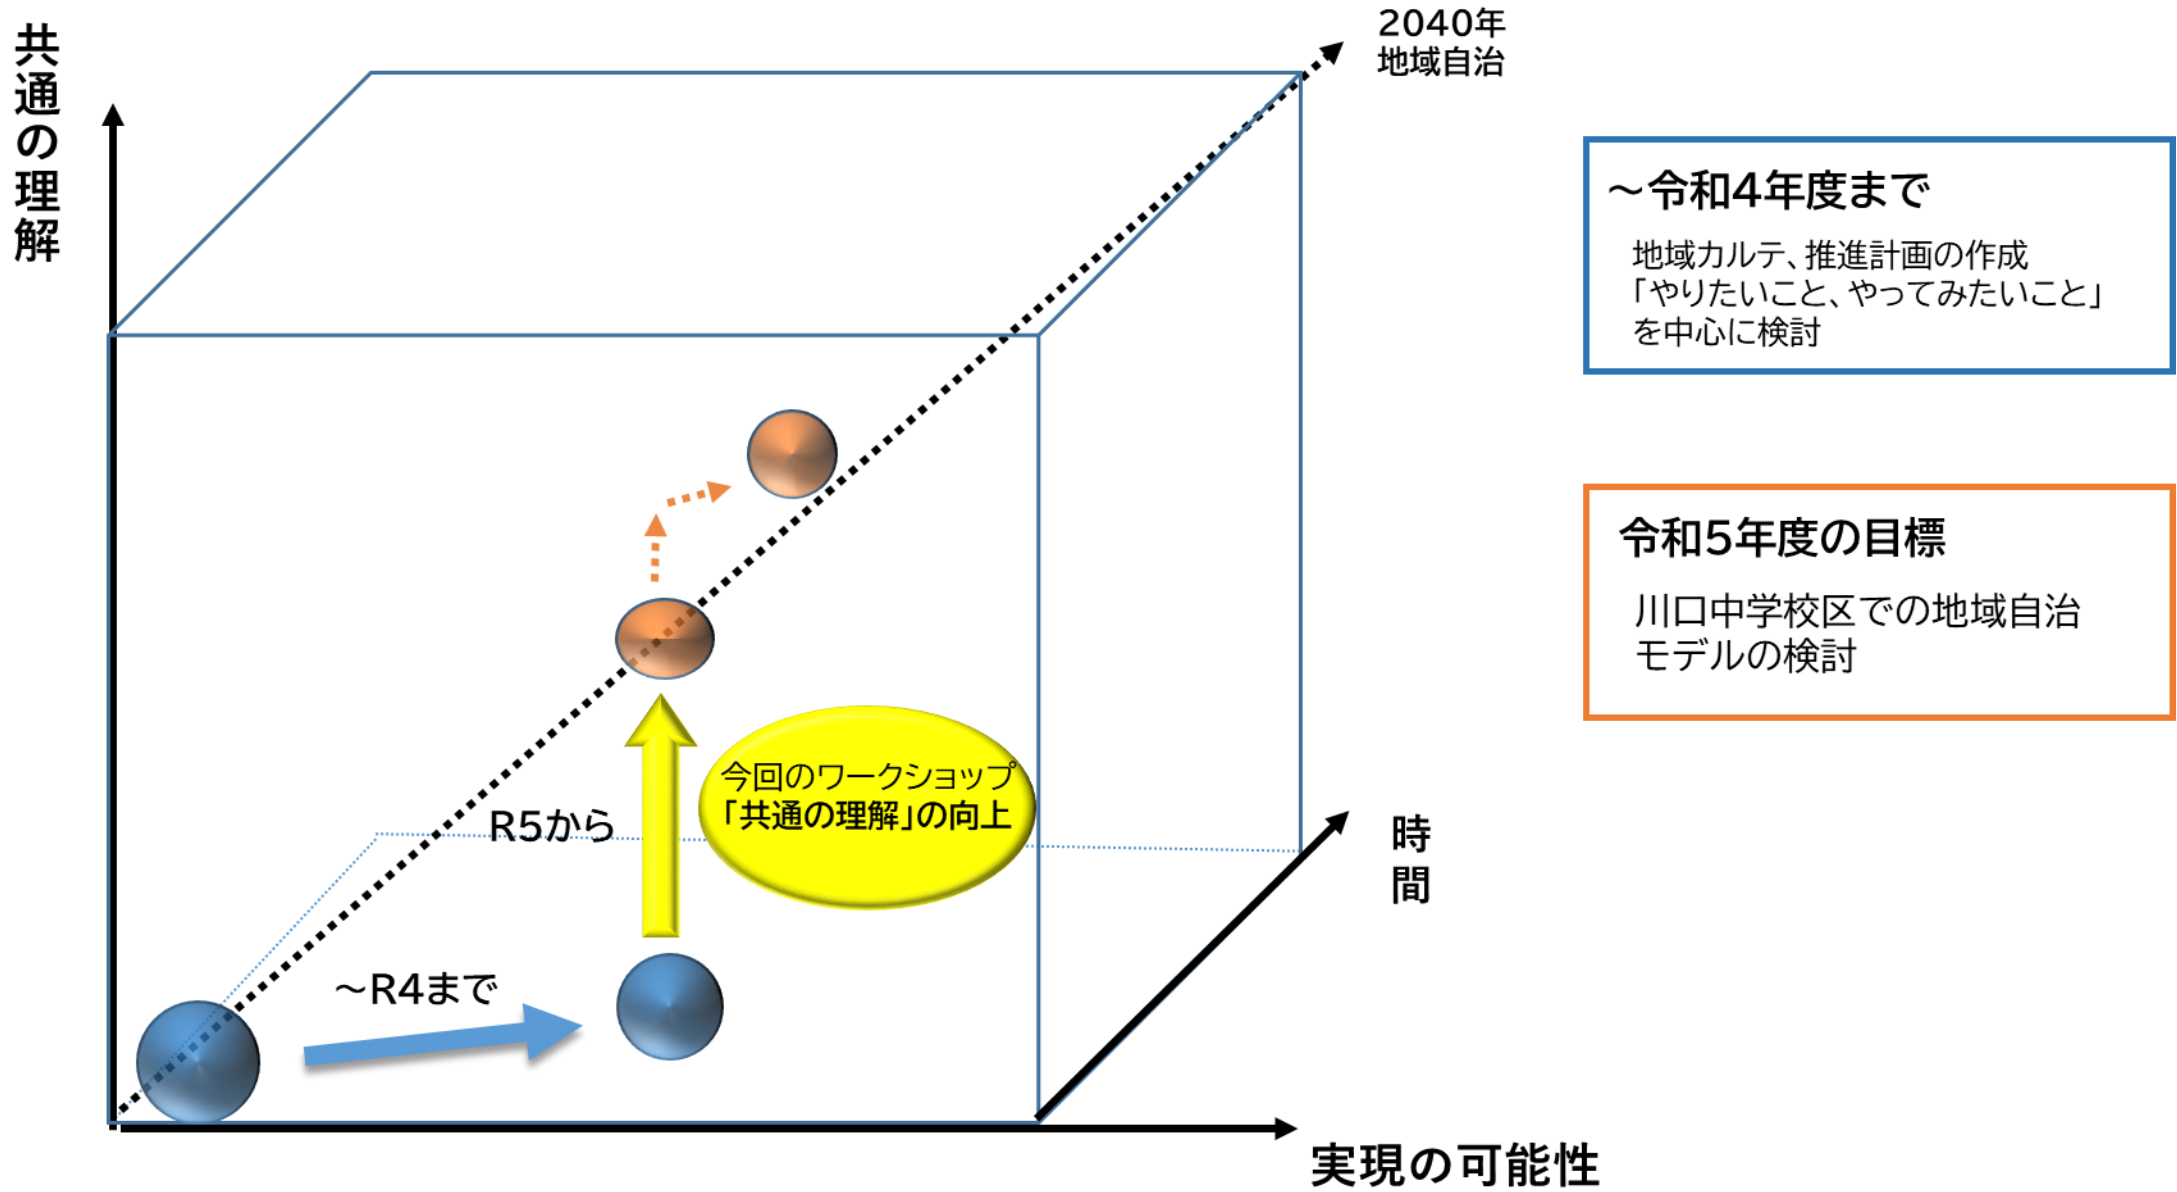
共通の理解

2040年
地域自治

～令和4年度まで

地域カルテ、推進計画の作成
「やりたいこと、やってみたいこと」
を中心に検討

令和5年度の目標

川口中学校区での地域自治
モデルの検討

今回のワークショップ
「共通の理解」の向上

R5から

時間

～R4まで

実現の可能性